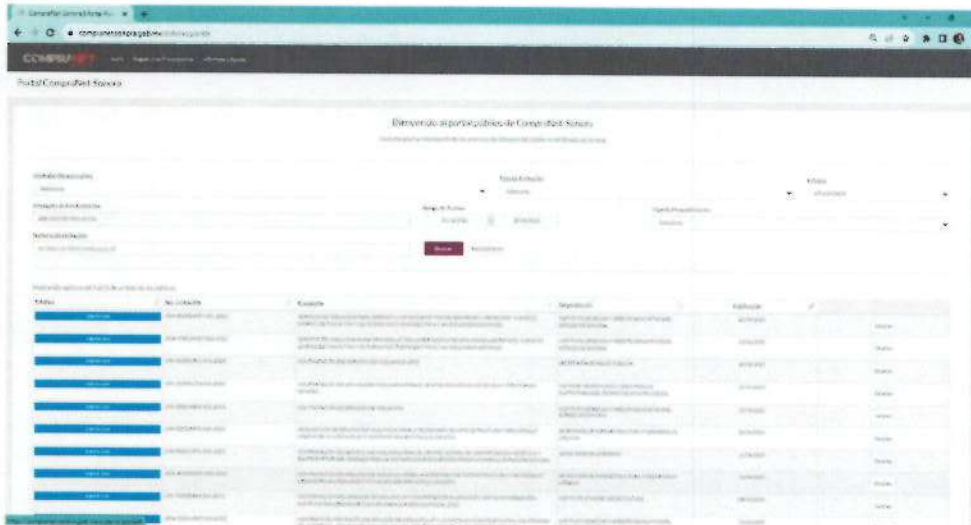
CompraNet Sonora

Portal CompraNet Sonora

Bienvenido al portal público de CompraNet-Sonora

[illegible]

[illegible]

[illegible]

| Estatus | No. Licitación | Concepto | Dependencia | Publicación |  |
|---|---|---|---|---|---|
| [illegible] | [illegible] | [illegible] | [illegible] | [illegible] | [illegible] |